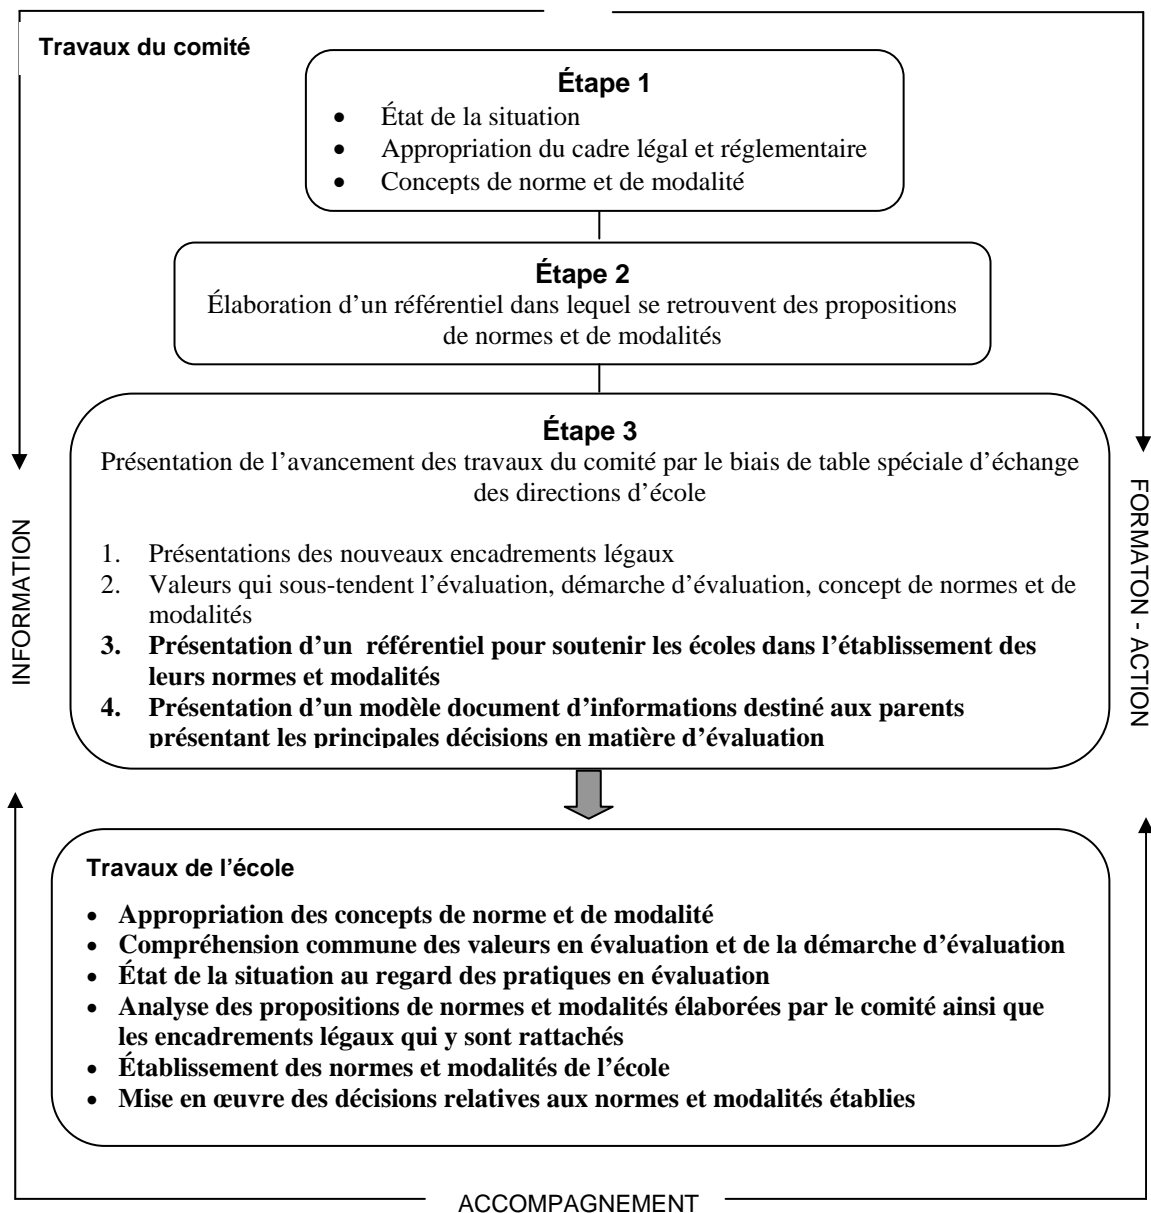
Travaux du comité

Étape 1

- État de la situation
- Appropriation du cadre légal et réglementaire
- Concepts de norme et de modalité

Étape 2

Élaboration d'un référentiel dans lequel se retrouvent des propositions de normes et de modalités

Étape 3

Présentation de l'avancement des travaux du comité par le biais de table spéciale d'échange des directions d'école

1. Présentations des nouveaux encadrements légaux
2. Valeurs qui sous-tendent l'évaluation, démarche d'évaluation, concept de normes et de modalités
3. Présentation d'un référentiel pour soutenir les écoles dans l'établissement des leurs normes et modalités
4. Présentation d'un modèle document d'informations destiné aux parents présentant les principales décisions en matière d'évaluation

INFORMATION

FORMATON - ACTION

Travaux de l'école

- Appropriation des concepts de norme et de modalité
- Compréhension commune des valeurs en évaluation et de la démarche d'évaluation
- État de la situation au regard des pratiques en évaluation
- Analyse des propositions de normes et modalités élaborées par le comité ainsi que les encadrements légaux qui y sont rattachés
- Établissement des normes et modalités de l'école
- Mise en œuvre des décisions relatives aux normes et modalités établies

ACCOMPAGNEMENT